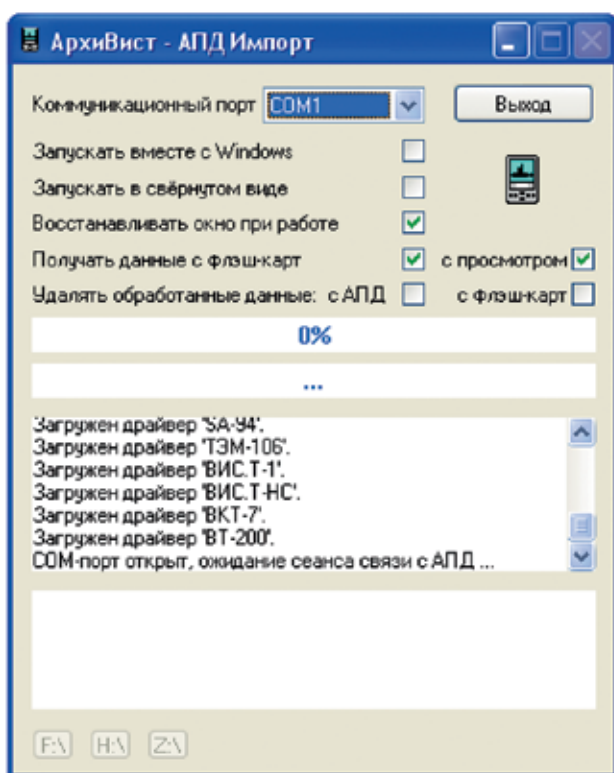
АрхиВист - АПД Импорт

Коммуникационный порт COM1

Выход

Запускать вместе с Windows

Запускать в свёрнутом виде

Восстанавливать окно при работе

Получать данные с флэш-карт

с просмотром

Удалять обработанные данные: с АПД

с флэш-карт

0%

...

Загружен драйвер "SA-94".
Загружен драйвер "ТЭМ-106".
Загружен драйвер "ВИС.Т-1".
Загружен драйвер "ВИС.Т-НС".
Загружен драйвер "ВКТ-7".
Загружен драйвер "ВТ-200".
COM-порт открыт, ожидание сеанса связи с АПД ...

F:\ H:\ Z:\